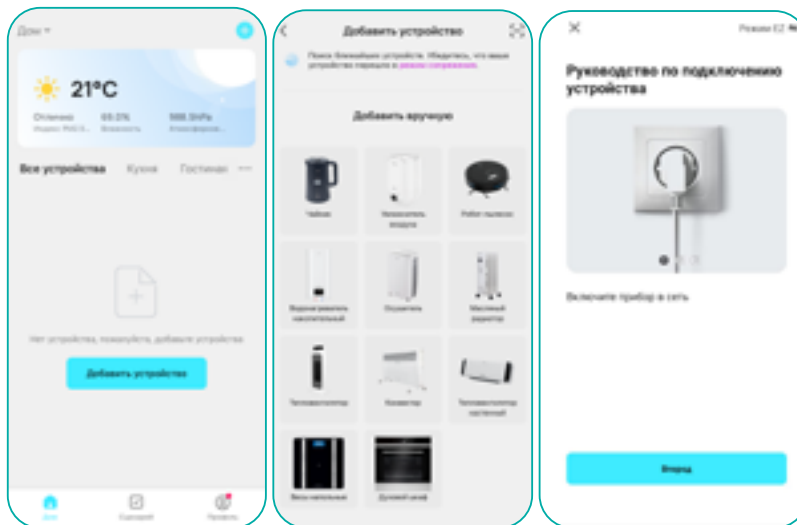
Дом

21°C

Отлично
Индекс PM2.5

69.0%
Влажность

988.0hPa
Атмосферное...

Все устройства Кухня Гостиная ···

Нет устройства, пожалуйста, добавьте устройства

Добавить устройства

Дом Сценарий Профиль

Добавить устройство

Поиск ближайших устройств. Убедитесь, что ваше устройство перешло в режим сопряжения.

Добавить вручную

Чайник

Увлажнитель воздуха

Робот-пылесос

Водонагреватель накопительный

Осушитель

Масляный радиатор

Тепловентилятор

Конвектор

Тепловентилятор настенный

Весы напольные

Духовой шкаф

Режим EZ

Руководство по подключению устройства

Включите прибор в сеть

Вперед